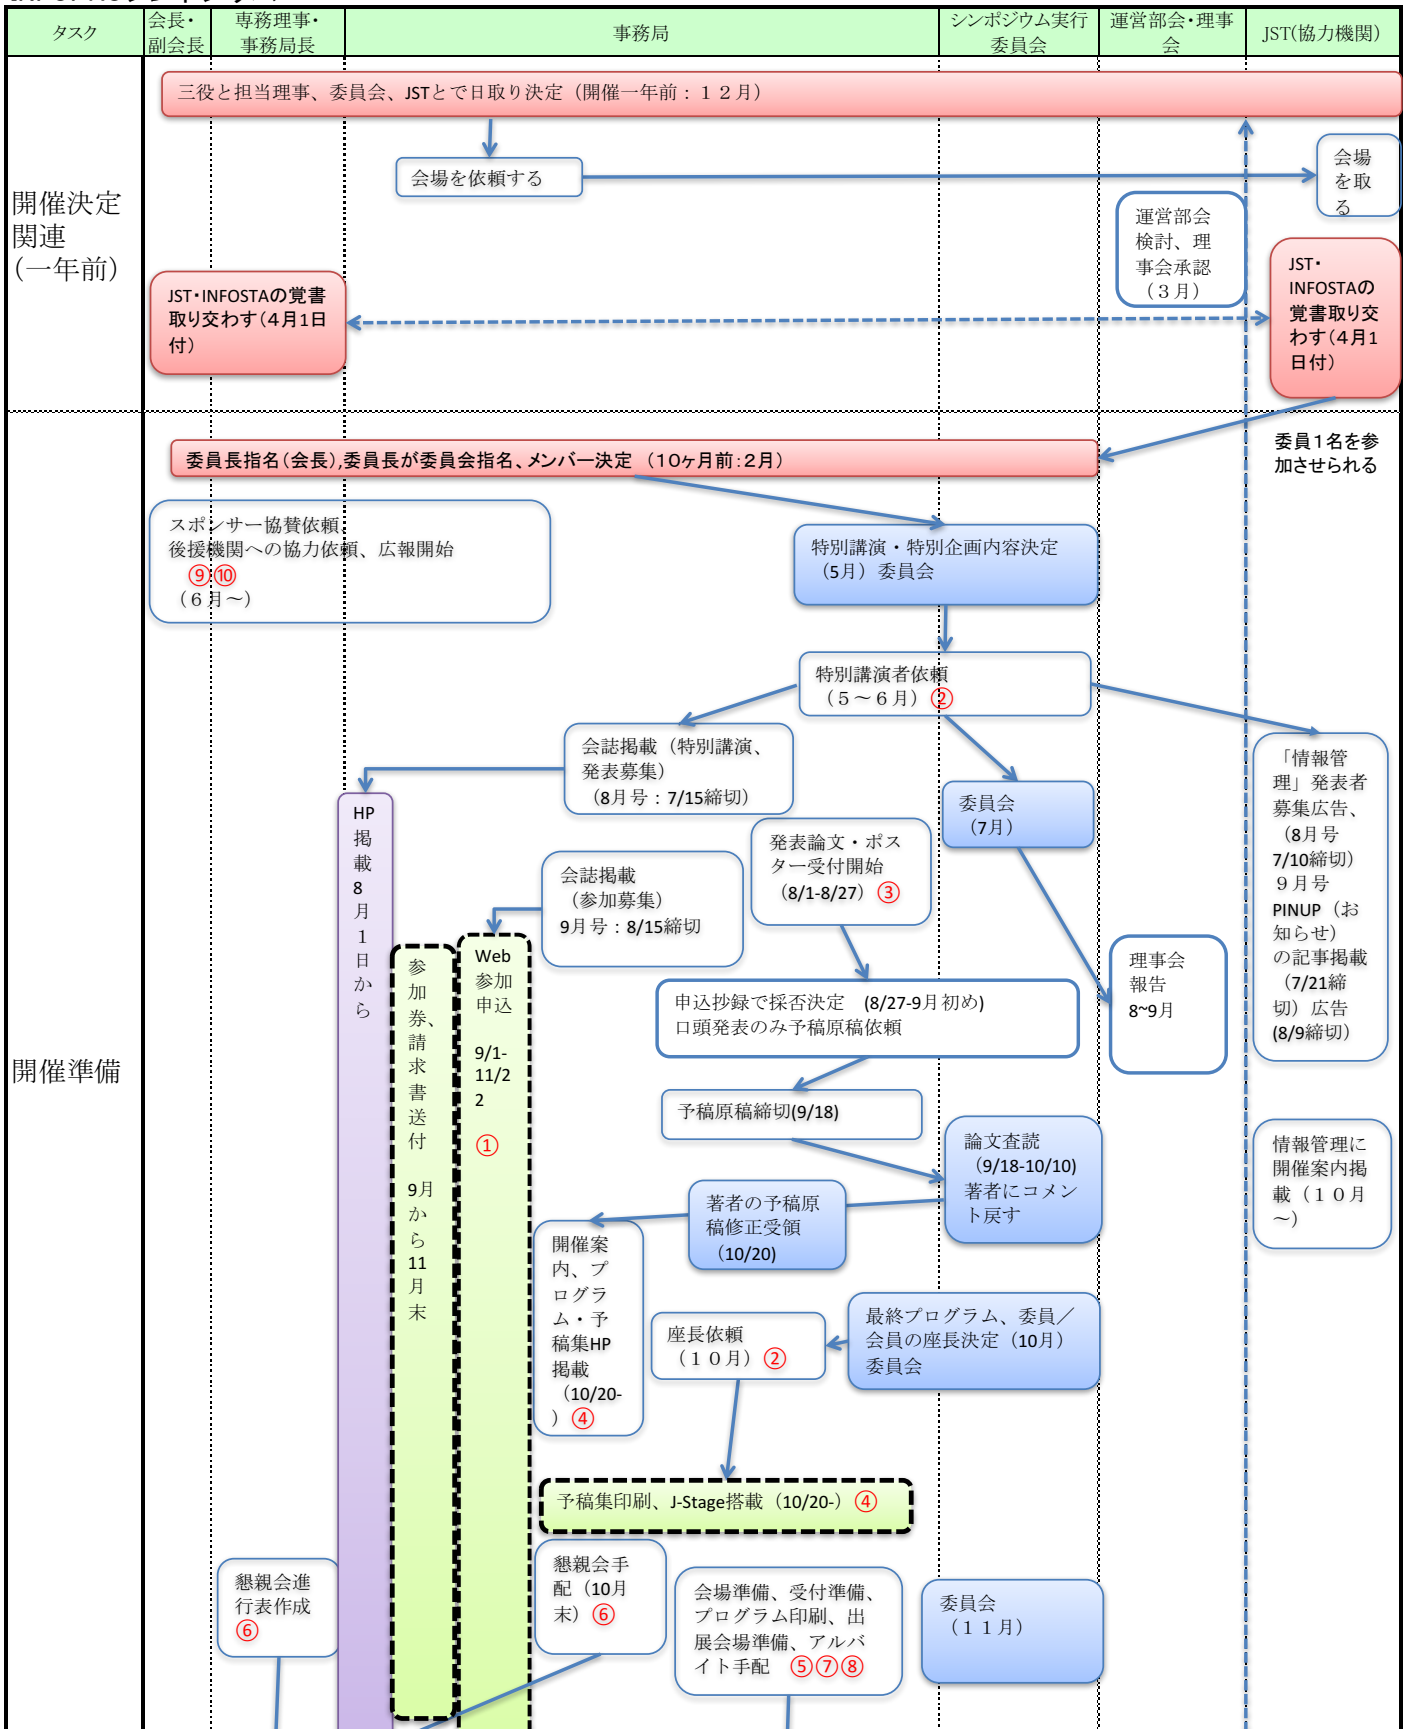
| タスク | 会長・副会長 | 専務理事・事務局長 | 事務局 | シンポジウム実行委員会 | 運営部会・理事会 | JST(協力機関) |
|---|---|---|---|---|---|---|

開催決定関連（一年前）

三役と担当理事、委員会、JSTとで日取り決定（開催一年前：１２月）

会場を依頼する

会場を取る

運営部会検討、理事会承認（３月）

JST・INFOSTAの覚書取り交わす（4月1日付）

JST・INFOSTAの覚書取り交わす（4月1日付）

開催準備

委員長指名（会長),委員長が委員会指名、メンバー決定（10ヶ月前:2月）

委員１名を参加させられる

スポンサー協賛依頼、後援機関への協力依頼、広報開始 ⑨⑩（６月～）

特別講演・特別企画内容決定（5月）委員会

特別講演者依頼（５～６月）②

会誌掲載（特別講演、発表募集）（8月号：7/15締切）

「情報管理」発表者募集広告、（8月号 7/10締切）９月号 PINUP（お知らせ）の記事掲載（7/21締切）広告(8/9締切)

委員会（7月）

HP掲載8月1日から

発表論文・ポスター受付開始（8/1-8/27）③

会誌掲載（参加募集）9月号：8/15締切

参加券、請求書送付 9月から11月末

Web参加申込 9/1-11/22 ①

申込抄録で採否決定 (8/27-9月初め) 口頭発表のみ予稿原稿依頼

理事会報告 8~9月

予稿原稿締切(9/18)

論文査読（9/18-10/10）著者にコメント戻す

情報管理に開催案内掲載（１０月～）

著者の予稿原稿修正受領（10/20）

開催案内、プログラム・予稿集HP掲載（10/20-）④

座長依頼（１０月）②

最終プログラム、委員／会員の座長決定（10月）委員会

予稿集印刷、J-Stage搭載（10/20-）④

懇親会進行表作成 ⑥

懇親会手配（10月末）⑥

会場準備、受付準備、プログラム印刷、出展会場準備、アルバイト手配 ⑤⑦⑧

委員会（１１月）